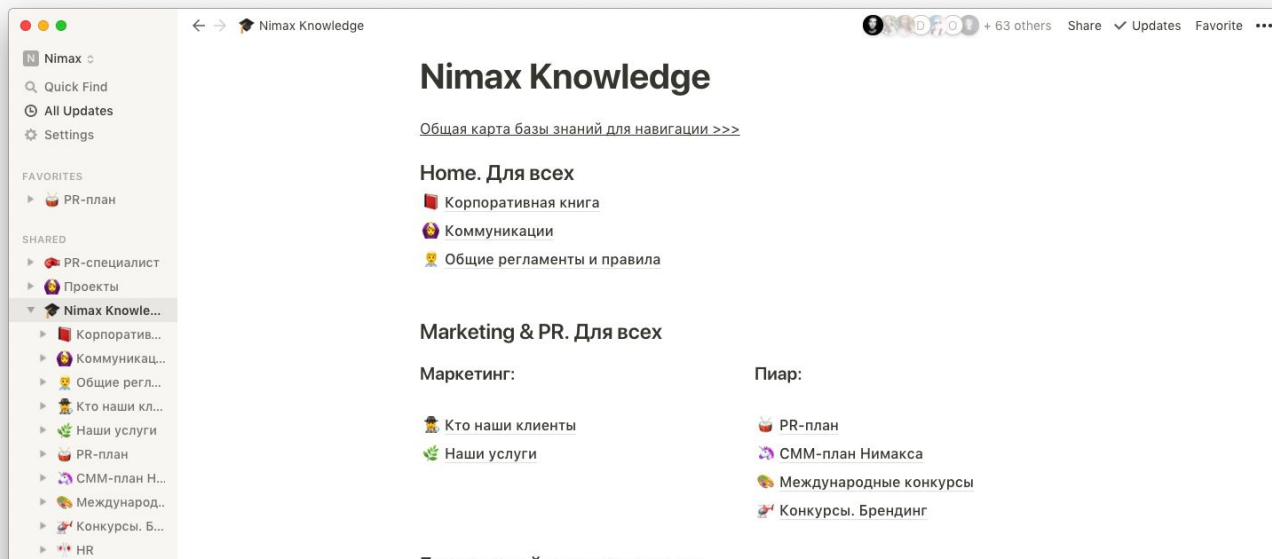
N Nimax
Quick Find
All Updates
Settings

FAVORITES
PR-план

SHARED
PR-специалист
Проекты
Nimax Knowle...
Корпоратив...
Коммуникац...
Общие регл...
Кто наши кл...
Наши услуги
PR-план
СММ-план Н...
Международ...
Конкурсы. Б...
HR

Nimax Knowledge
D O + 63 others Share Updates Favorite •••

Nimax Knowledge

Общая карта базы знаний для навигации >>>

Home. Для всех

Корпоративная книга
Коммуникации
Общие регламенты и правила

Marketing & PR. Для всех

Маркетинг:

Кто наши клиенты
Наши услуги

Пиар:

PR-план
СММ-план Нимакса
Международные конкурсы
Конкурсы. Брендинг

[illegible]